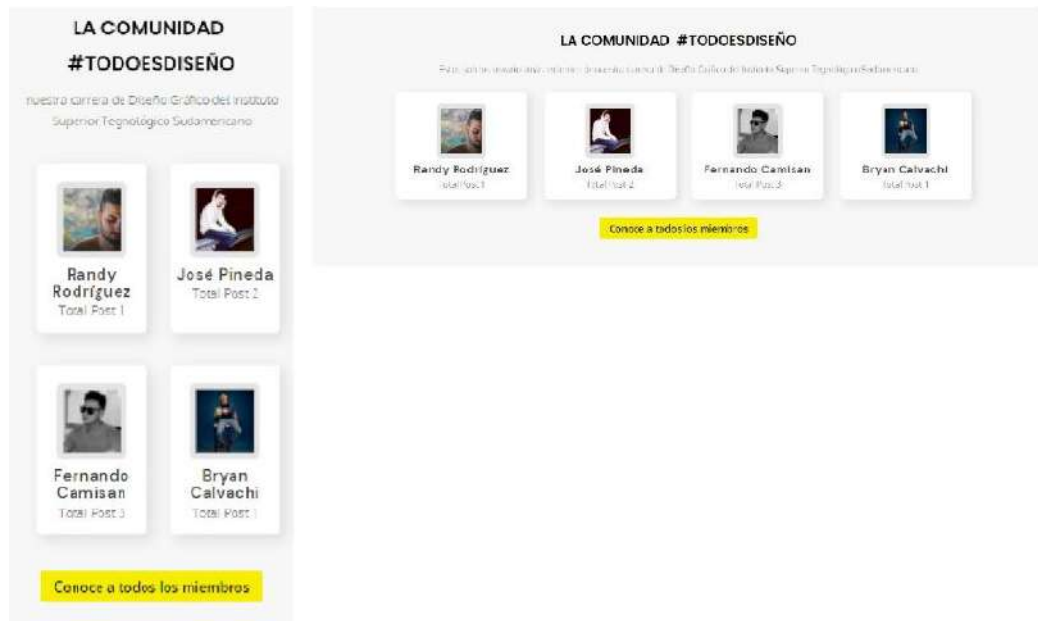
LA COMUNIDAD #TODOESDISEÑO

nuestra carrera de Diseño Gráfico del Instituto Superior Tecnológico Sudamericano

Randy Rodríguez
Total Post 1

José Pineda
Total Post 2

Fernando Camisan
Total Post 3

Bryan Calvachi
Total Post 1

Conoce a todos los miembros

LA COMUNIDAD #TODOESDISEÑO

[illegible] carrera de Diseño Gráfico del Instituto Superior Tecnológico Sudamericano

Randy Rodríguez
Total Post 1

José Pineda
Total Post 2

Fernando Camisan
Total Post 3

Bryan Calvachi
Total Post 1

Conoce a todos los miembros